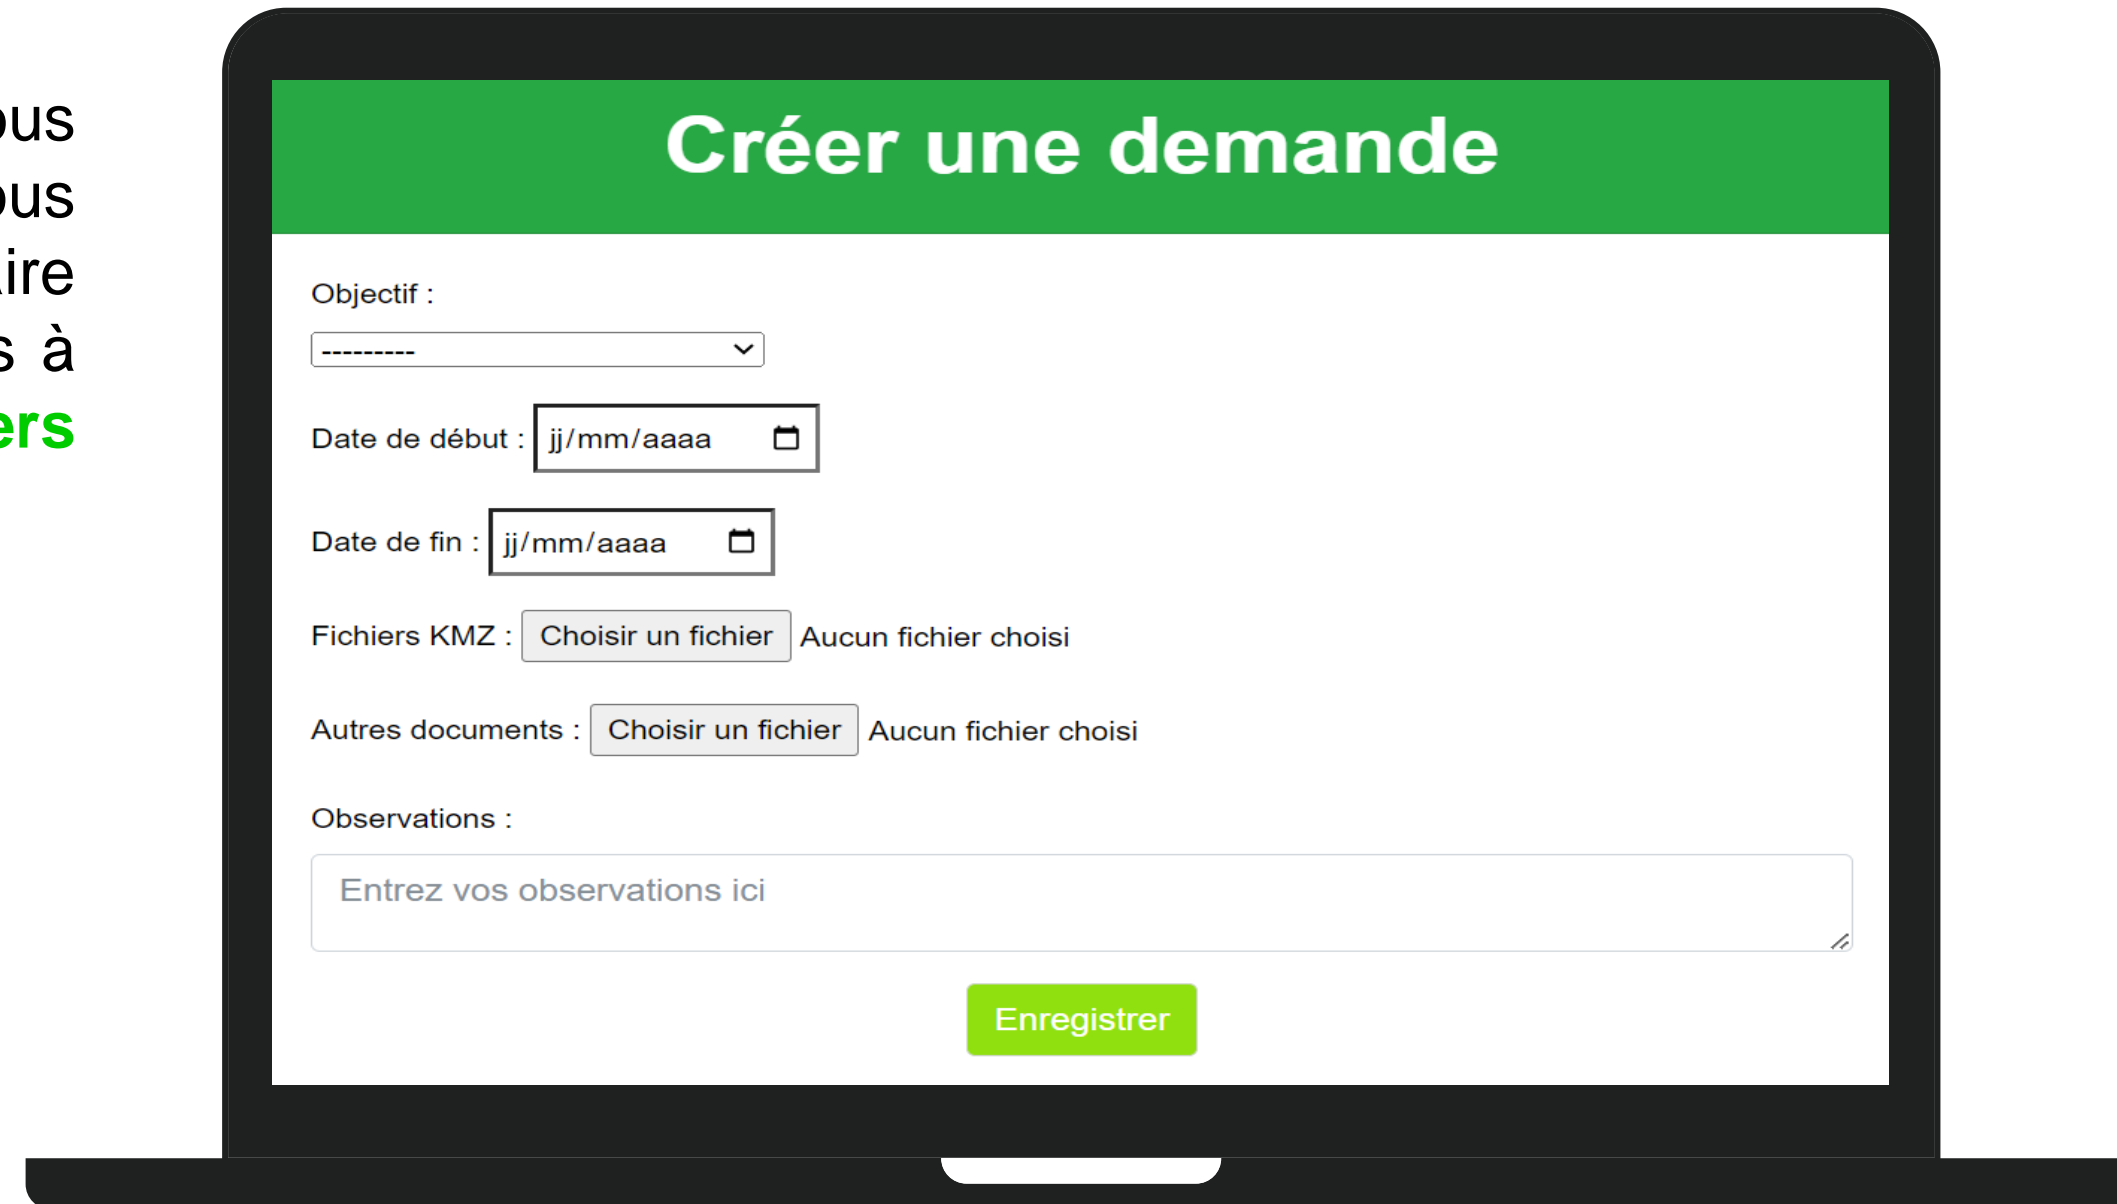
ous
ous
ire
s à
ers

Créer une demande

Objectif :

----------

Date de début : jj/mm/aaaa

Date de fin : jj/mm/aaaa

Fichiers KMZ : Choisir un fichier Aucun fichier choisi

Autres documents : Choisir un fichier Aucun fichier choisi

Observations :

Entrez vos observations ici

Enregistrer